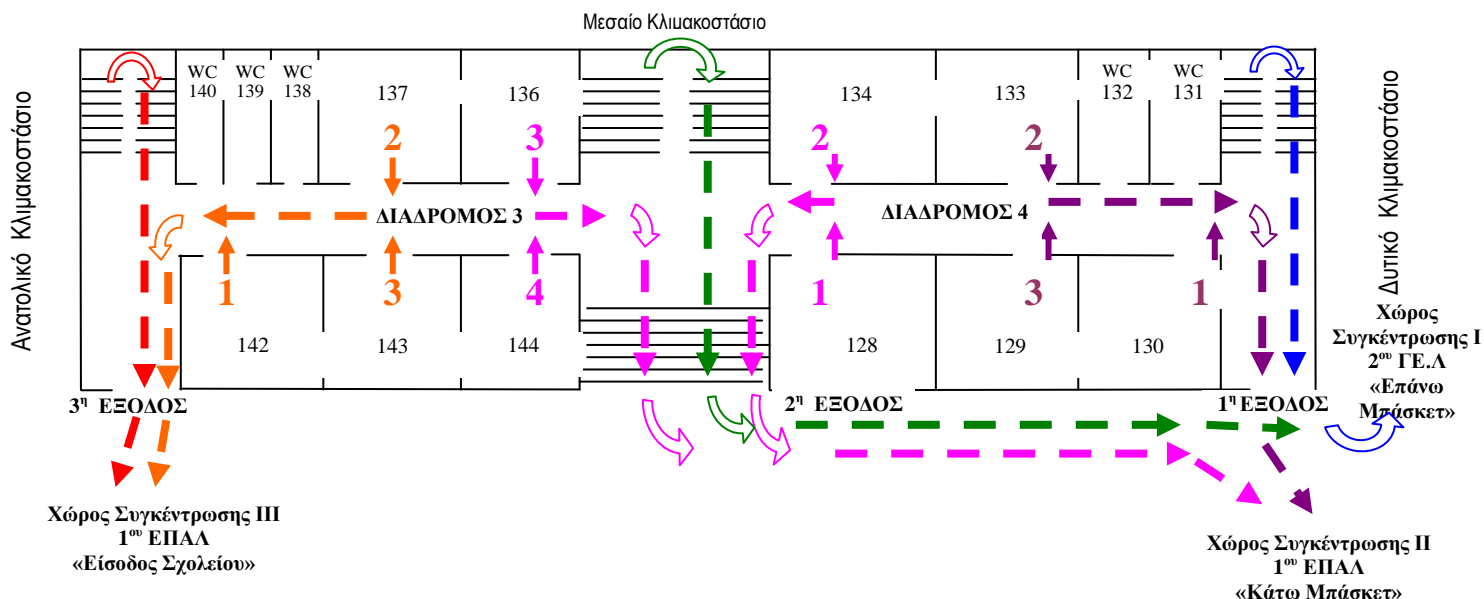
Μεσαίο Κλιμακοστάσιο

Ανατολικό Κλιμακοστάσιο

Δυτικό Κλιμακοστάσιο

WC 140

WC 139

WC 138

137

136

134

133

WC 132

WC 131

2

3

2

2

ΔΙΑΔΡΟΜΟΣ 3

ΔΙΑΔΡΟΜΟΣ 4

1

3

4

1

3

1

142

143

144

128

129

130

$3^{η}$ ΕΞΟΔΟΣ

$2^{η}$ ΕΞΟΔΟΣ

$1^{η}$ ΕΞΟΔΟΣ

Χώρος Συγκέντρωσης Ι $2^{ου}$ ΓΕ.Λ «Επάνω Μπάσκετ»

Χώρος Συγκέντρωσης ΙΙΙ $1^{ου}$ ΕΠΑΛ «Είσοδος Σχολείου»

Χώρος Συγκέντρωσης ΙΙ $1^{ου}$ ΕΠΑΛ «Κάτω Μπάσκετ»